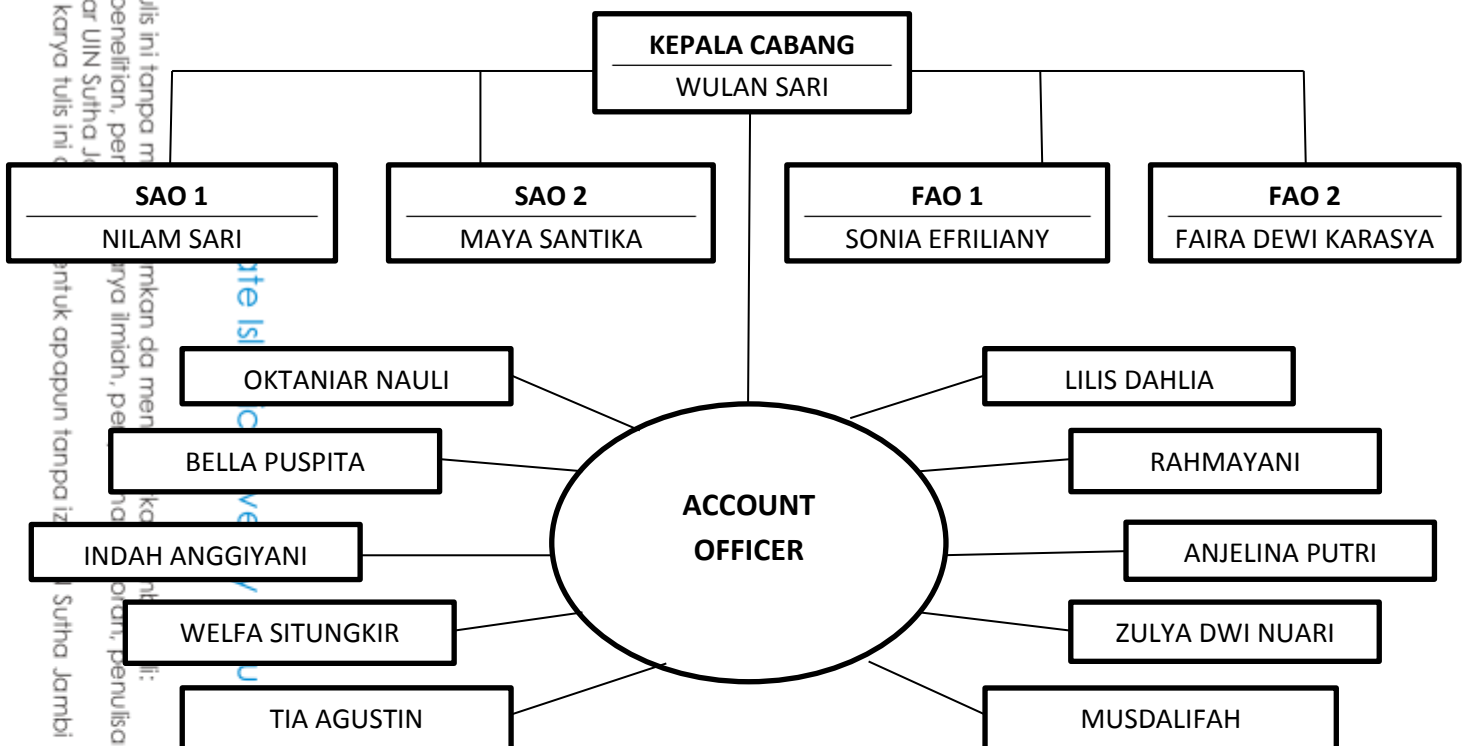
KEPALA CABANG
WULAN SARI

SAO 1
NILAM SARI

SAO 2
MAYA SANTIKA

FAO 1
SONIA EFRILIANY

FAO 2
FAIRA DEWI KARASYA

OKTANIAR NAULI

BELLA PUSPITA

INDAH ANGGIYANI

WELFA SITUNGKIR

TIA AGUSTIN

ACCOUNT OFFICER

LILIS DAHLIA

RAHMAYANI

ANJELINA PUTRI

ZULYA DWI NUARI

MUSDALIFAH

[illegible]lis ini tanpa m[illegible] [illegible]mkan da men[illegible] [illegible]
penelitian, pen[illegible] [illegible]arya ilmiah, pe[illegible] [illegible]oran, penulisa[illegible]
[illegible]ar UIN Sutha J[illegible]
karya tulis ini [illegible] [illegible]ntuk apapun tanpa iz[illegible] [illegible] Sutha Jambi
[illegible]ate Isl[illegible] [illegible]ive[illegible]